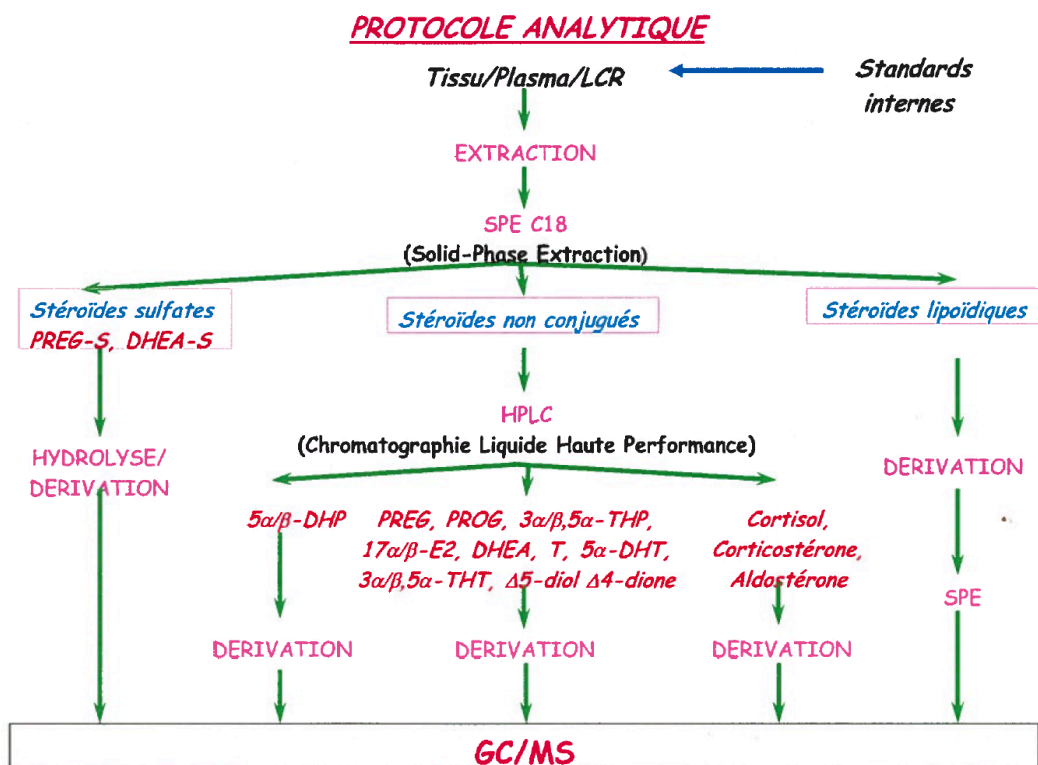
PROTOCOLE ANALYTIQUE

Tissu/Plasma/LCR

Standards internes

EXTRACTION

SPE C18
(Solid-Phase Extraction)

Stéroïdes sulfates
PREG-S, DHEA-S

Stéroïdes non conjugués

Stéroïdes lipoïdiques

HYDROLYSE/
DERIVATION

HPLC
(Chromatographie Liquide Haute Performance)

DERIVATION

$5\alpha/\beta$-DHP

PREG, PROG, $3\alpha/\beta$,$5\alpha$-THP, $17\alpha/\beta$-E2, DHEA, T, $5\alpha$-DHT, $3\alpha/\beta$,$5\alpha$-THT, $\Delta5$-diol $\Delta4$-dione

Cortisol, Corticostérone, Aldostérone

SPE

DERIVATION

DERIVATION

DERIVATION

GC/MS